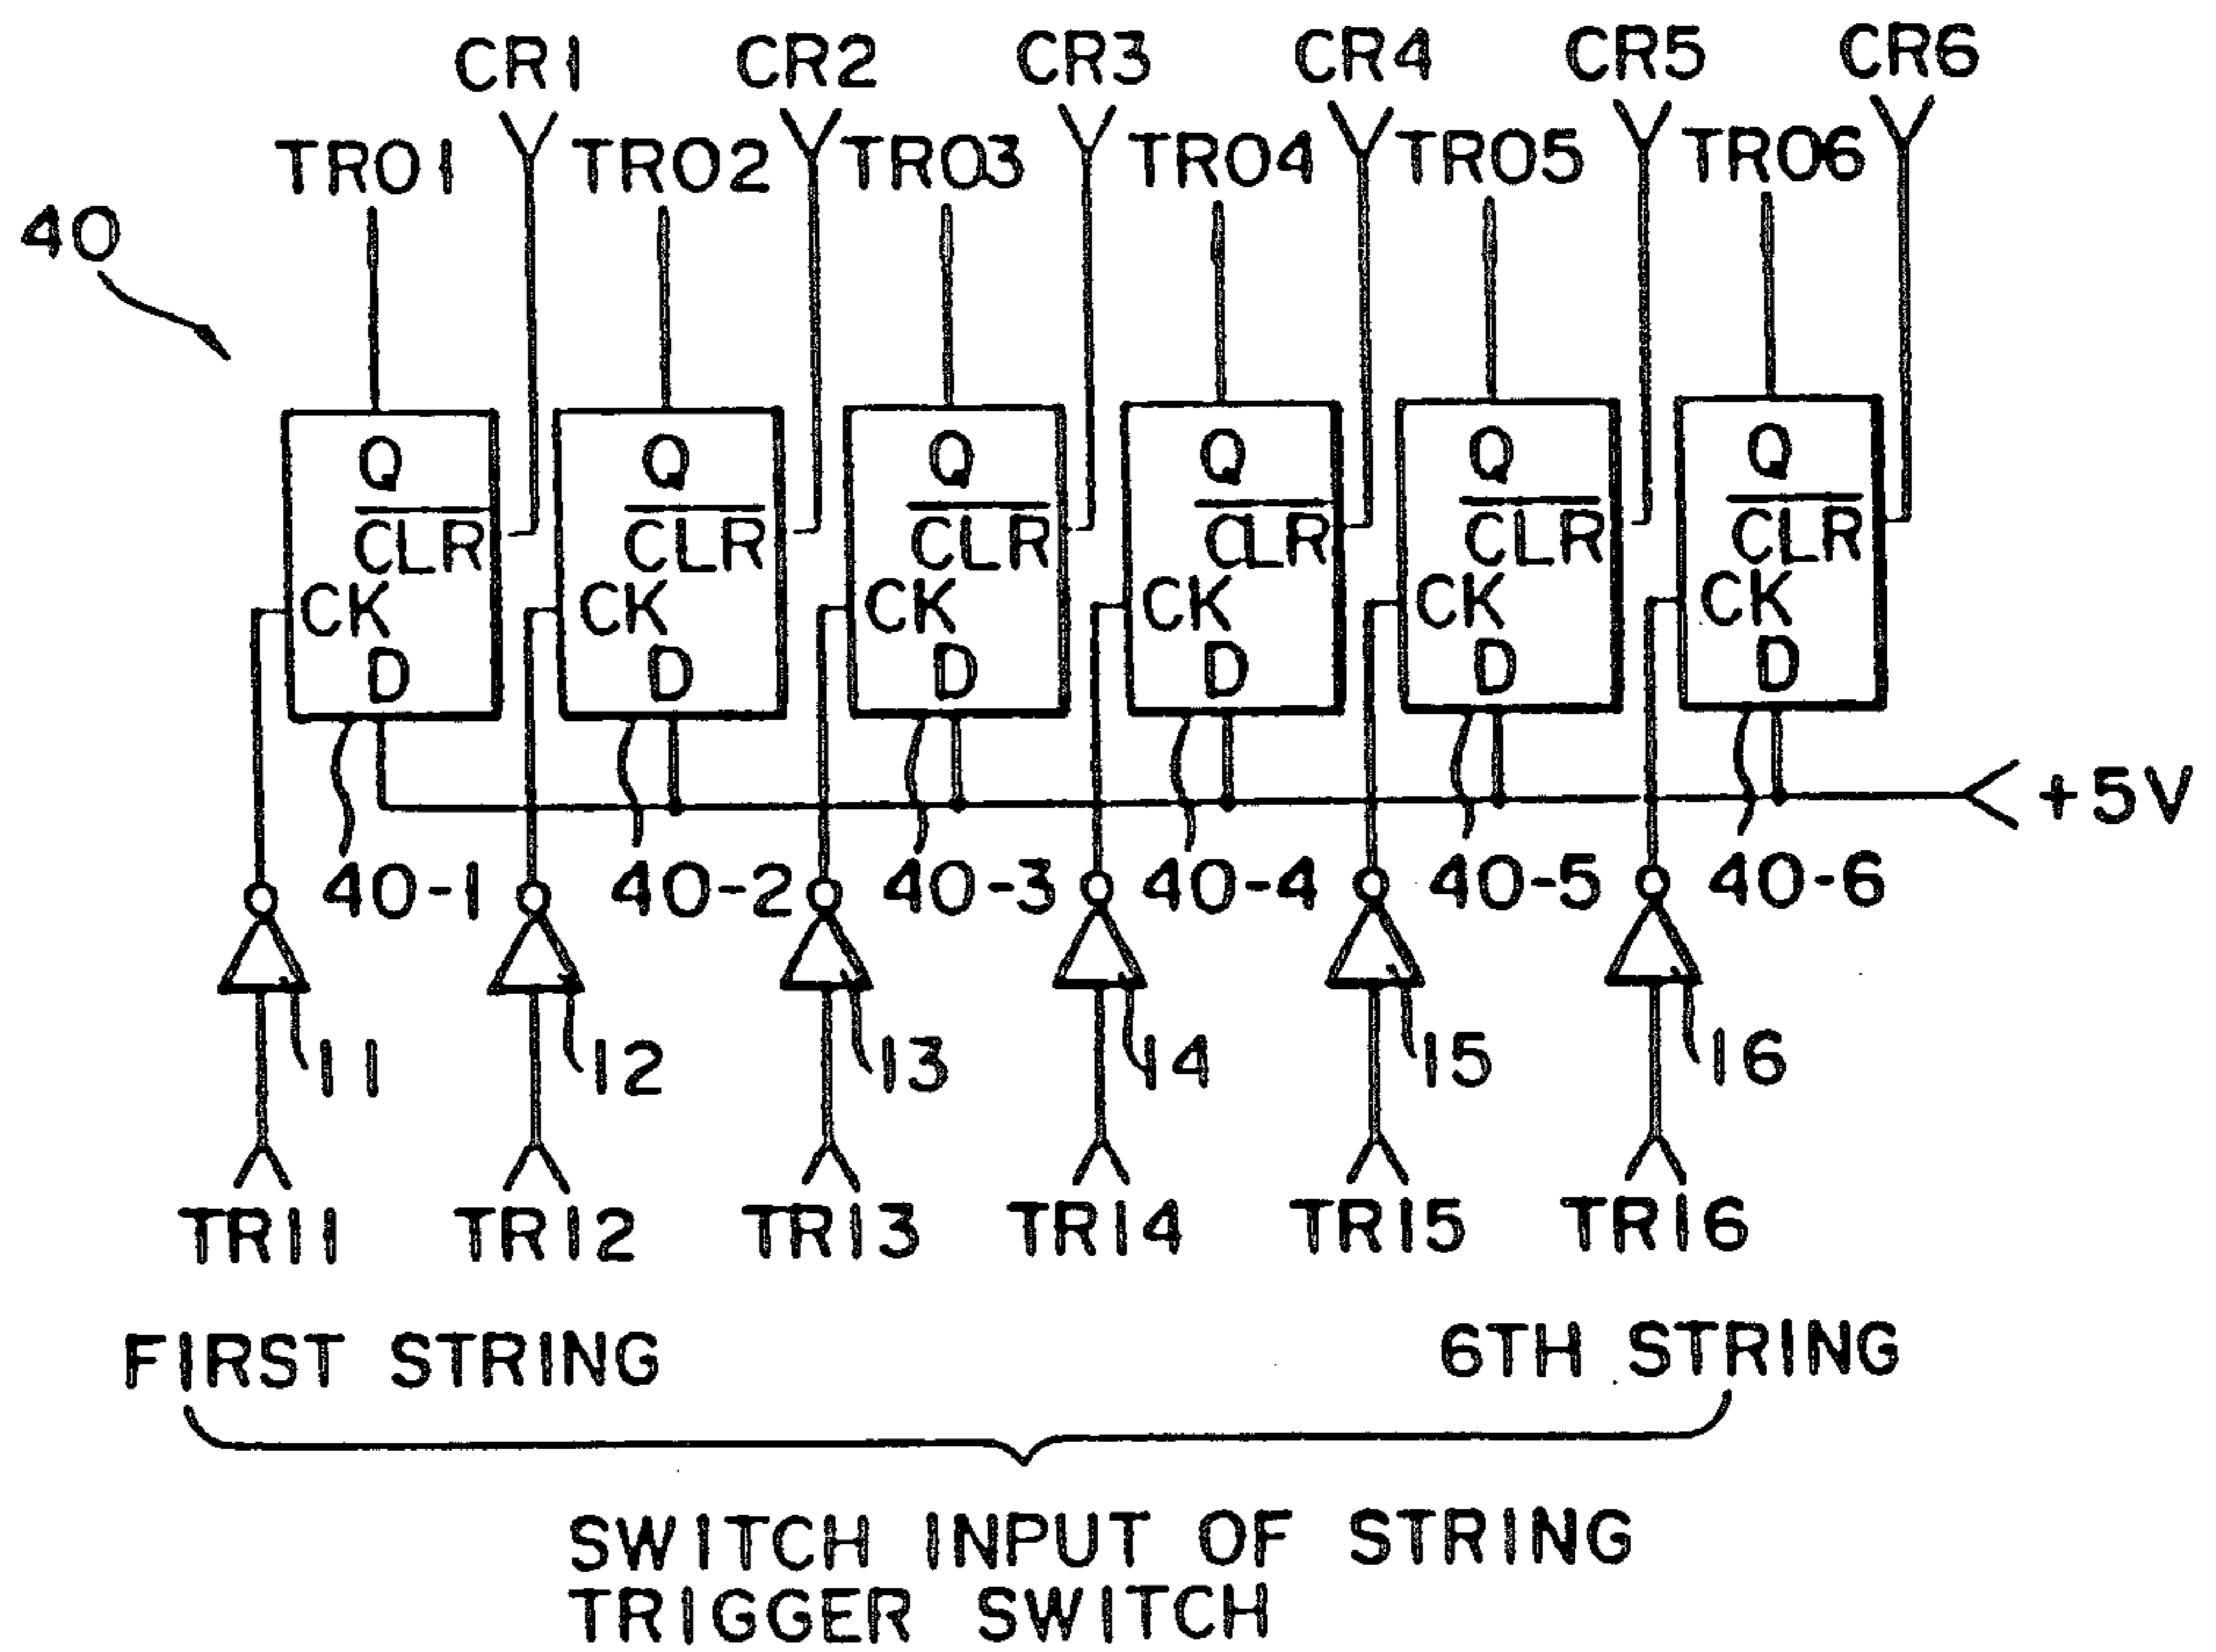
CR1 CR2 CR3 CR4 CR5 CR6

TRO1 TRO2 TRO3 TRO4 TRO5 TRO6

40

Q $\overline{CLR}$ CK D

Q $\overline{CLR}$ CK D

Q $\overline{CLR}$ CK D

Q $\overline{CLR}$ CK D

Q $\overline{CLR}$ CK D

Q $\overline{CLR}$ CK D

+5V

40-1 40-2 40-3 40-4 40-5 40-6

11 12 13 14 15 16

TR11 TR12 TR13 TR14 TR15 TR16

FIRST STRING 6TH STRING

SWITCH INPUT OF STRING TRIGGER SWITCH